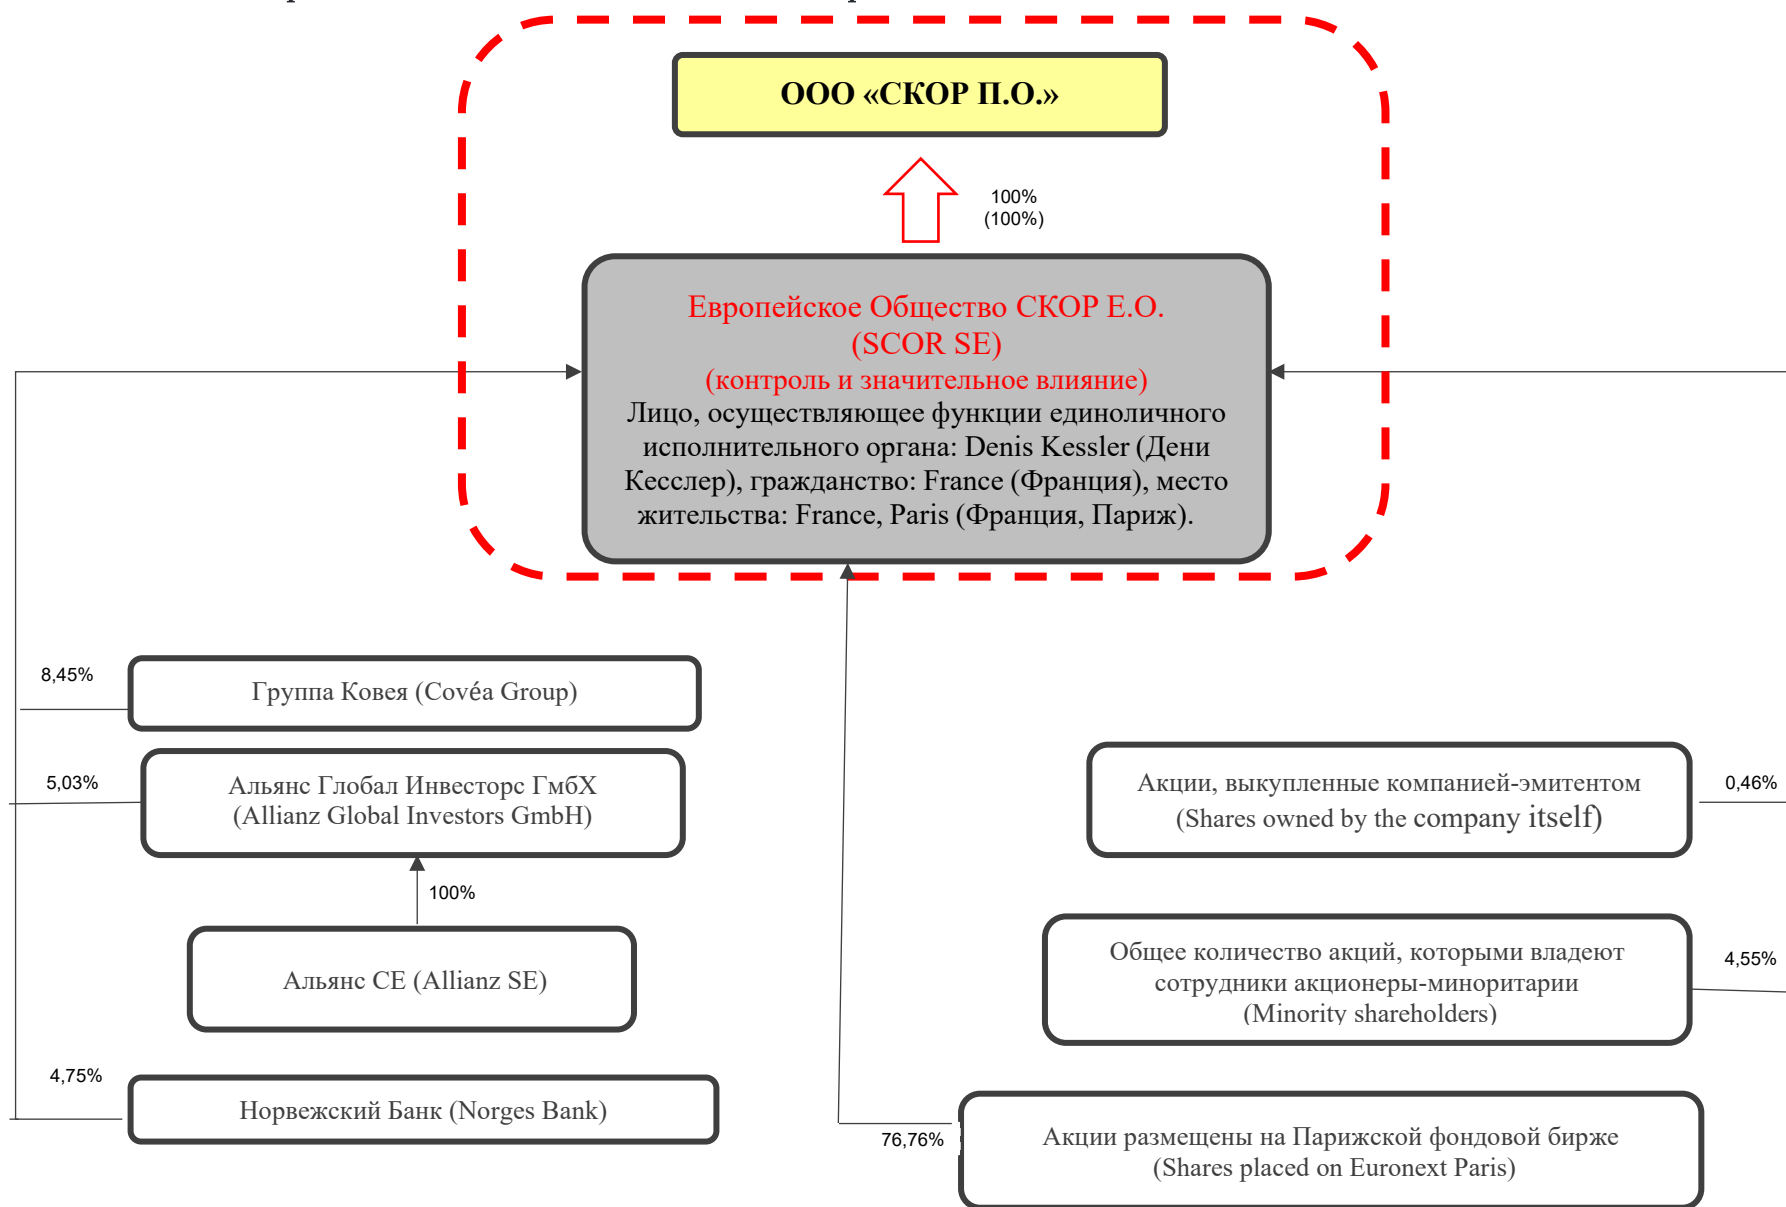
ООО «СКОР П.О.»

100%
(100%)

Европейское Общество СКОР Е.О.
(SCOR SE)
(контроль и значительное влияние)
Лицо, осуществляющее функции единоличного исполнительного органа: Denis Kessler (Дени Кесслер), гражданство: France (Франция), место жительства: France, Paris (Франция, Париж).

8,45%

Группа Ковея (Covéa Group)

5,03%

Альянс Глобал Инвесторс ГмбХ
(Allianz Global Investors GmbH)

100%

Альянс СЕ (Allianz SE)

4,75%

Норвежский Банк (Norges Bank)

Акции, выкупленные компанией-эмитентом
(Shares owned by the company itself)

0,46%

Общее количество акций, которыми владеют сотрудники акционеры-миноритарии
(Minority shareholders)

4,55%

76,76%

Акции размещены на Парижской фондовой бирже
(Shares placed on Euronext Paris)